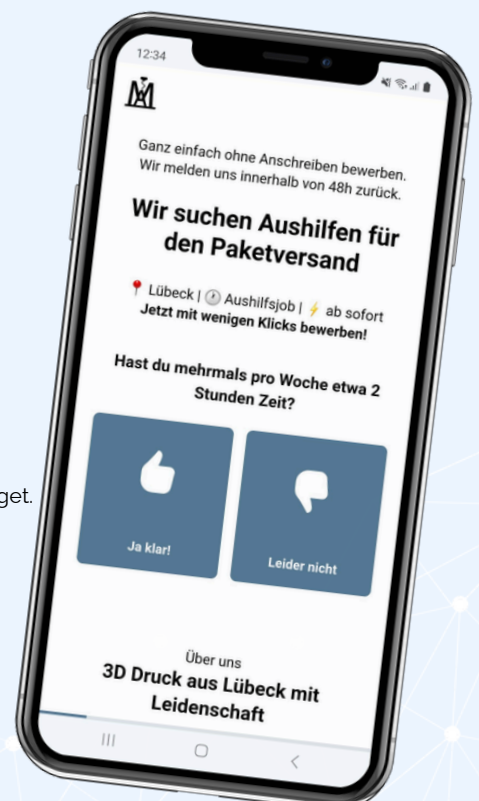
get.

12:34

Ganz einfach ohne Anschreiben bewerben. Wir melden uns innerhalb von 48h zurück.

Wir suchen Aushilfen für den Paketversand

📍 Lübeck | 🕐 Aushilfsjob | ⚡ ab sofort
Jetzt mit wenigen Klicks bewerben!

Hast du mehrmals pro Woche etwa 2 Stunden Zeit?

Ja klar!

Leider nicht

Über uns

3D Druck aus Lübeck mit Leidenschaft